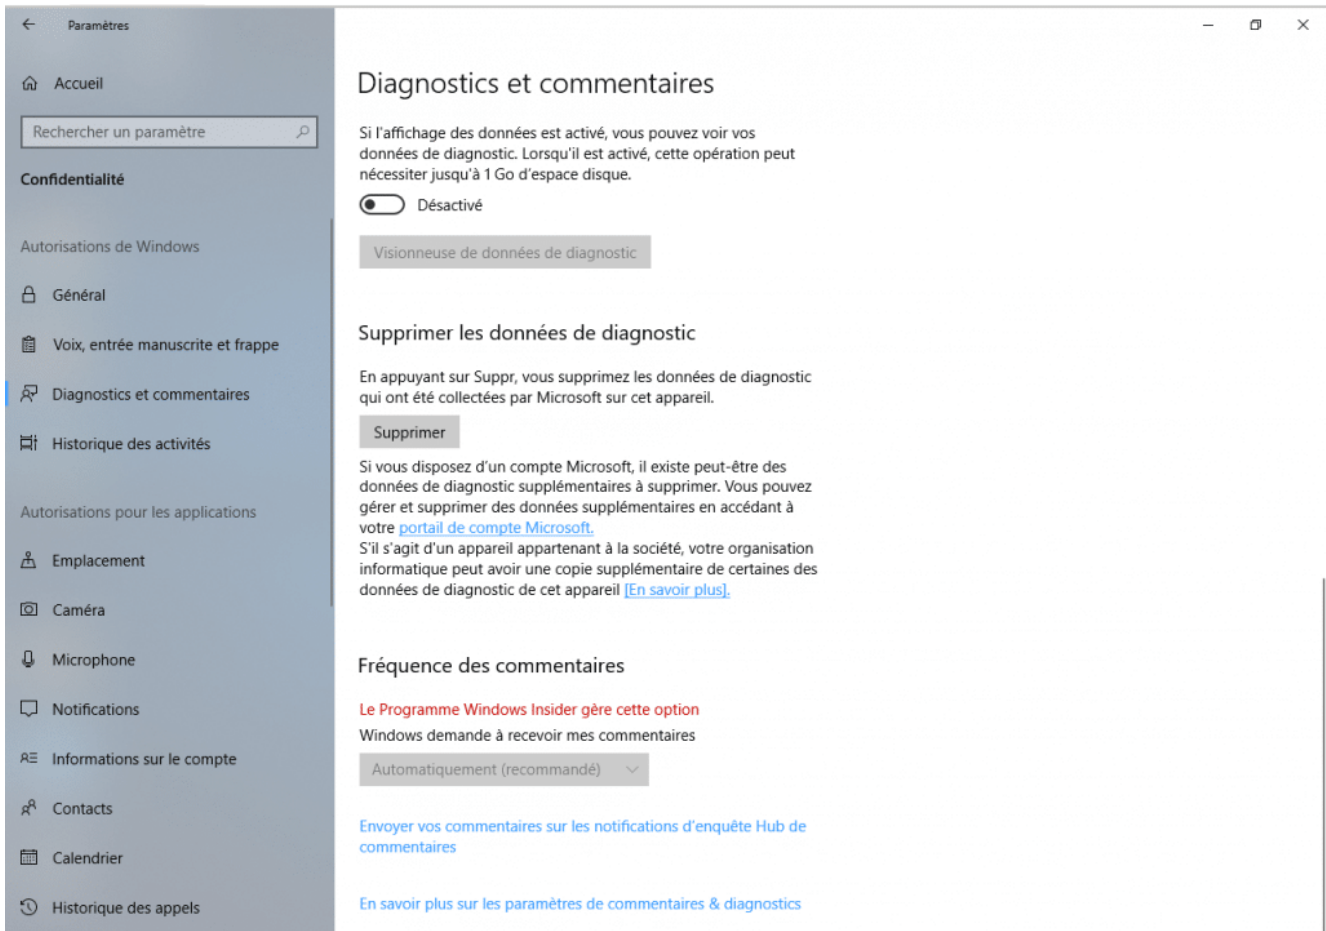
Paramètres

Accueil

Rechercher un paramètre

Confidentialité

Autorisations de Windows

Général

Voix, entrée manuscrite et frappe

Diagnostics et commentaires

Historique des activités

Autorisations pour les applications

Emplacement

Caméra

Microphone

Notifications

Informations sur le compte

Contacts

Calendrier

Historique des appels

Diagnostics et commentaires

Si l'affichage des données est activé, vous pouvez voir vos données de diagnostic. Lorsqu'il est activé, cette opération peut nécessiter jusqu'à 1 Go d'espace disque.

Désactivé

Visionneuse de données de diagnostic

Supprimer les données de diagnostic

En appuyant sur Suppr, vous supprimez les données de diagnostic qui ont été collectées par Microsoft sur cet appareil.

Supprimer

Si vous disposez d'un compte Microsoft, il existe peut-être des données de diagnostic supplémentaires à supprimer. Vous pouvez gérer et supprimer des données supplémentaires en accédant à votre portail de compte Microsoft.
S'il s'agit d'un appareil appartenant à la société, votre organisation informatique peut avoir une copie supplémentaire de certaines des données de diagnostic de cet appareil [En savoir plus].

Fréquence des commentaires

Le Programme Windows Insider gère cette option

Windows demande à recevoir mes commentaires

Automatiquement (recommandé)

Envoyer vos commentaires sur les notifications d'enquête Hub de commentaires

En savoir plus sur les paramètres de commentaires & diagnostics